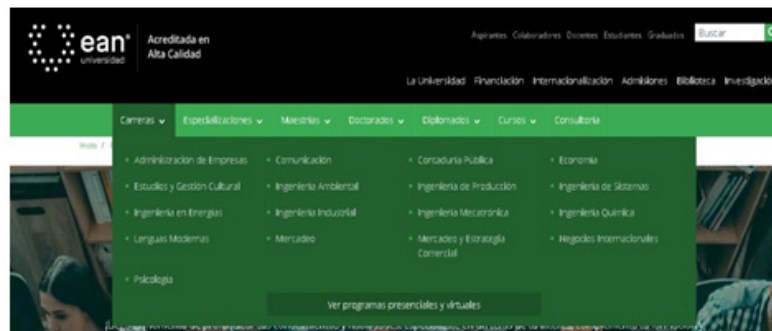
ean universidad

Acreditada en Alta Calidad

Aspirantes Colaboradores Docentes Estudiantes Graduados Buscar

La Universidad Financiación Internacionalización Admisiones Biblioteca Investigación

Carreras Especializaciones Maestrías Doctorados Diplomados Cursos Consultoría

Inicio / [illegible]

• Administración de Empresas • Comunicación • Contaduría Pública • Economía
• Estudios y Gestión Cultural • Ingeniería Ambiental • Ingeniería de Producción • Ingeniería de Sistemas
• Ingeniería en Energías • Ingeniería Industrial • Ingeniería Mecatrónica • Ingeniería Química
• Lenguas Modernas • Mercadeo • Mercadeo y Estrategia Comercial • Negocios Internacionales
• Psicología

Ver programas presenciales y virtuales

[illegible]